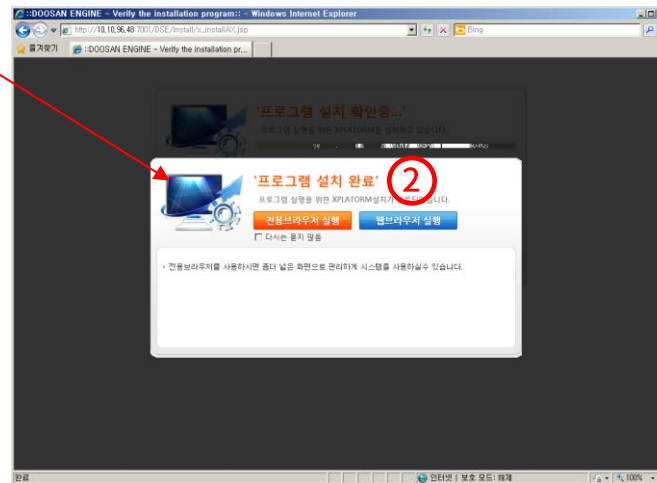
::DOOSAN ENGINE - Verify the installation program:: - Windows Internet Explorer

http://10.10.96.48:7001/DSE/Install/x_installAX.jsp

Bing

즐겨찾기

::DOOSAN ENGINE - Verify the installation pr...

'프로그램 설치 확인중...'

프로그램 실행을 위한 XPLATORM을 설치하고 있습니다.

'프로그램 설치 완료'

②

프로그램 실행을 위한 XPLATORM설치가 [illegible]습니다.

전용브라우저 실행

웹브라우저 실행

다시는 묻지 않음

• 전용브라우저를 사용하시면 좀더 넓은 화면으로 편리하게 시스템을 사용하실수 있습니다.

완료

인터넷 | 보호 모드: 해제

100%